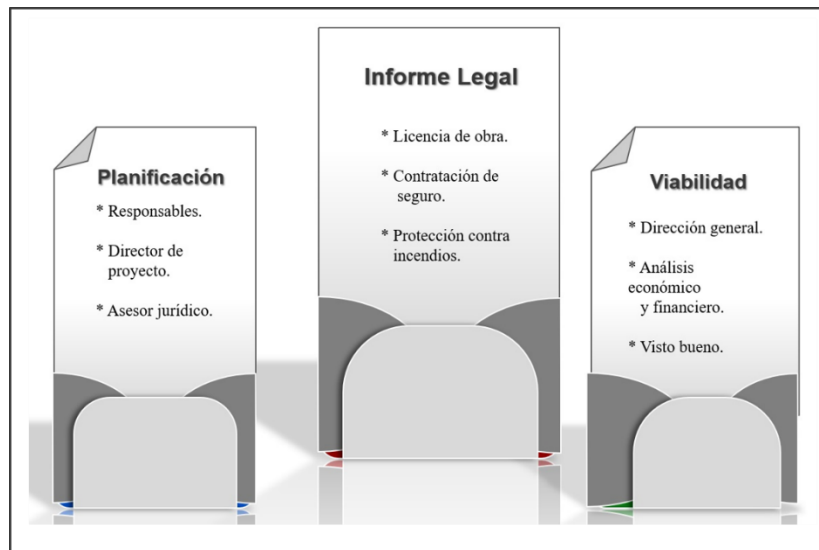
Planificación

* Responsables.

* Director de proyecto.

* Asesor jurídico.

Informe Legal

* Licencia de obra.

* Contratación de seguro.

* Protección contra incendios.

Viabilidad

* Dirección general.

* Análisis económico y financiero.

* Visto bueno.